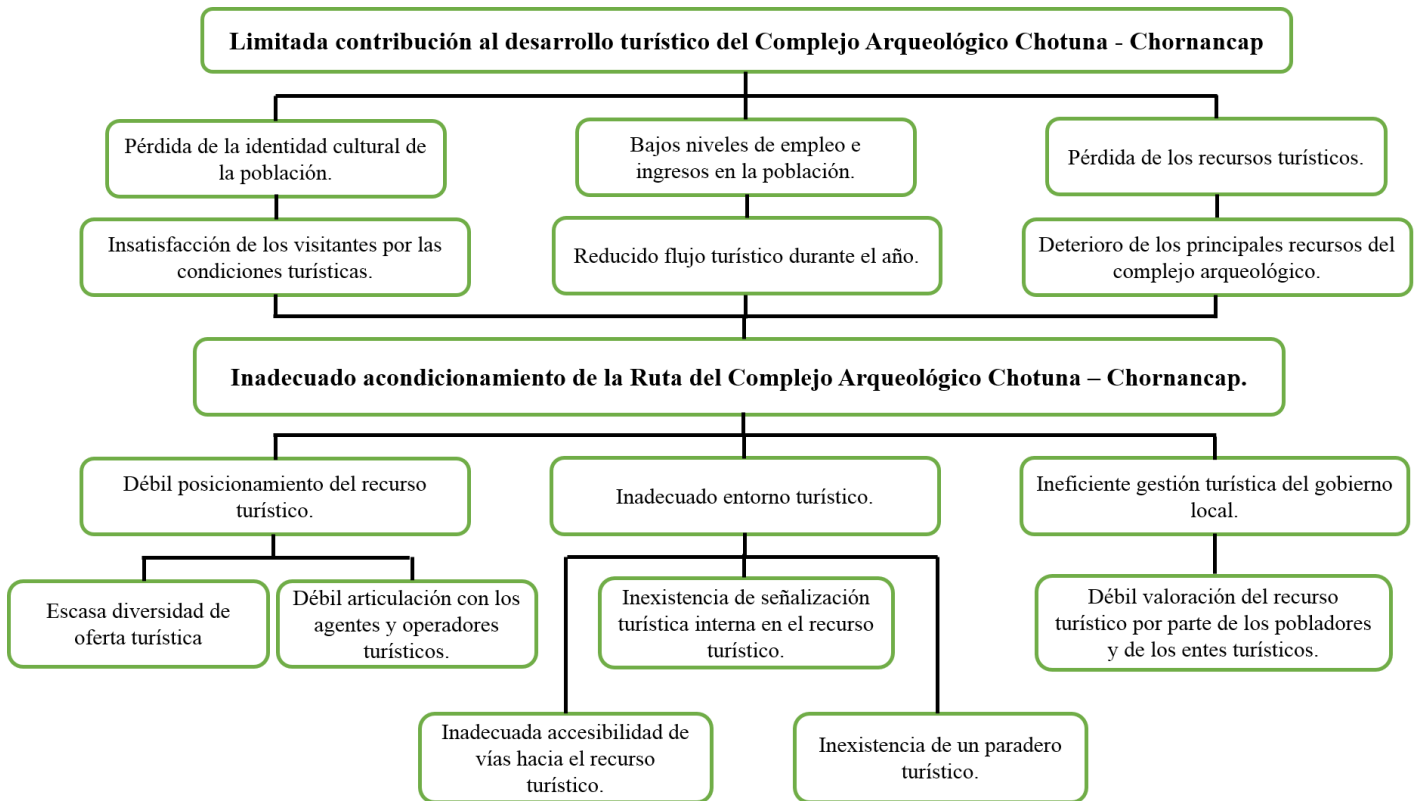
Limitada contribución al desarrollo turístico del Complejo Arqueológico Chotuna - Chornancap

Pérdida de la identidad cultural de la población.

Bajos niveles de empleo e ingresos en la población.

Pérdida de los recursos turísticos.

Insatisfacción de los visitantes por las condiciones turísticas.

Reducido flujo turístico durante el año.

Deterioro de los principales recursos del complejo arqueológico.

Inadecuado acondicionamiento de la Ruta del Complejo Arqueológico Chotuna – Chornancap.

Débil posicionamiento del recurso turístico.

Inadecuado entorno turístico.

Ineficiente gestión turística del gobierno local.

Escasa diversidad de oferta turística

Débil articulación con los agentes y operadores turísticos.

Inexistencia de señalización turística interna en el recurso turístico.

Débil valoración del recurso turístico por parte de los pobladores y de los entes turísticos.

Inadecuada accesibilidad de vías hacia el recurso turístico.

Inexistencia de un paradero turístico.